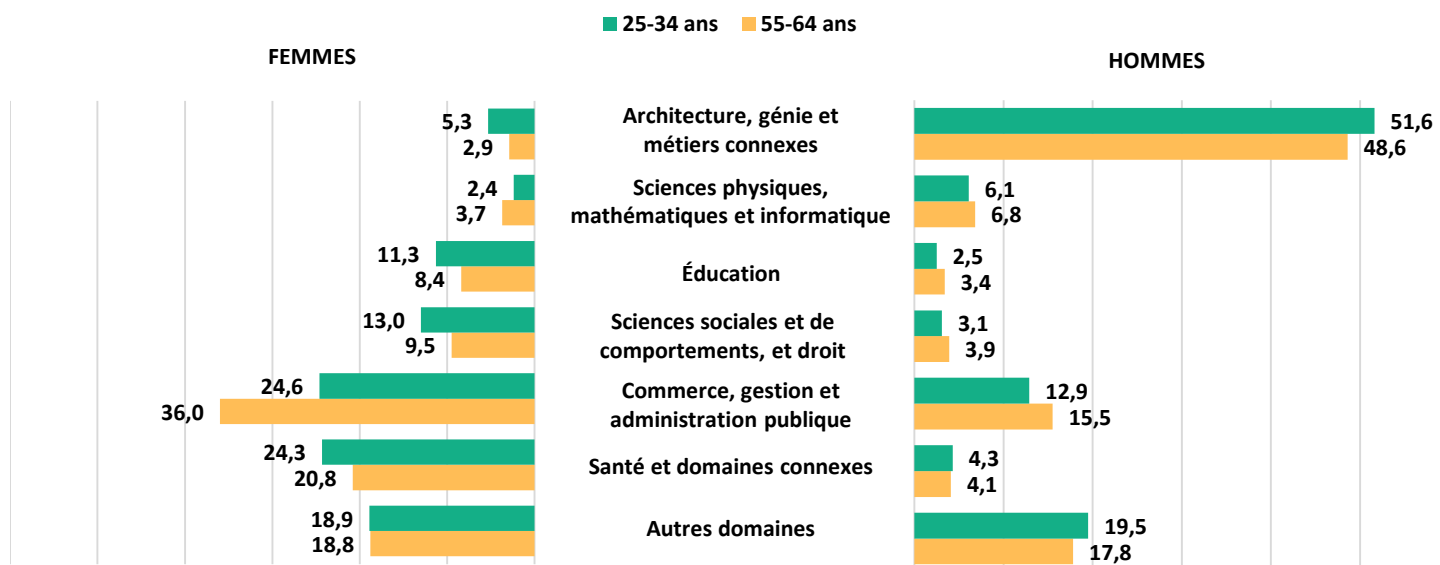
25-34 ans 55-64 ans

FEMMES

HOMMES

| FEMMES 25-34 ans | FEMMES 55-64 ans | Domaine | HOMMES 25-34 ans | HOMMES 55-64 ans |
|---|---|---|---|---|
| 5,3 | 2,9 | Architecture, génie et métiers connexes | 51,6 | 48,6 |
| 2,4 | 3,7 | Sciences physiques, mathématiques et informatique | 6,1 | 6,8 |
| 11,3 | 8,4 | Éducation | 2,5 | 3,4 |
| 13,0 | 9,5 | Sciences sociales et de comportements, et droit | 3,1 | 3,9 |
| 24,6 | 36,0 | Commerce, gestion et administration publique | 12,9 | 15,5 |
| 24,3 | 20,8 | Santé et domaines connexes | 4,3 | 4,1 |
| 18,9 | 18,8 | Autres domaines | 19,5 | 17,8 |